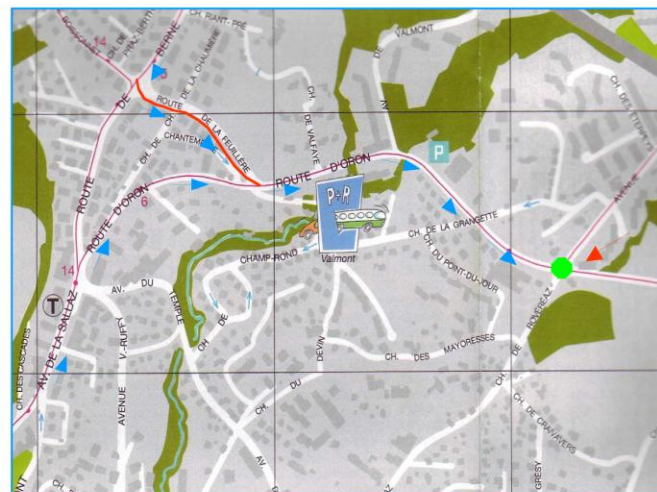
14
CH. DE FRANCHEVILLE
MOUSQUINES
ROUTE DE BERNE
CH. PLANT-PRÉ
CH. DE VALMONT
ROUTE DE LA CHALMIÈRE
5
ROUTE DE LA FEUILLÈRE
CH. DE CHANTEMERLE
CH. DE VALFAYE
ROUTE D'ORON
P
ROUTE D'ORON
6
ROUTE
P+R
Valmont
CH. DE LA GRANGETTE
CH. DES ÉTERPEYS
AVENUE
CHAMP-ROND
CH. DU POINT-DU-JOUR
14
T
AV. DU TEMPLE
AV. DE LA SALLAZ
V.-RUFFY
CH. DE
CH. DU DEVIN
CH. DES MAYORESSES
CH. DE BOVERESSES
CH. DES CASCADES
AVENUE
CH. DU
AV.
CH. DE CRAIVAVERS
GRESY